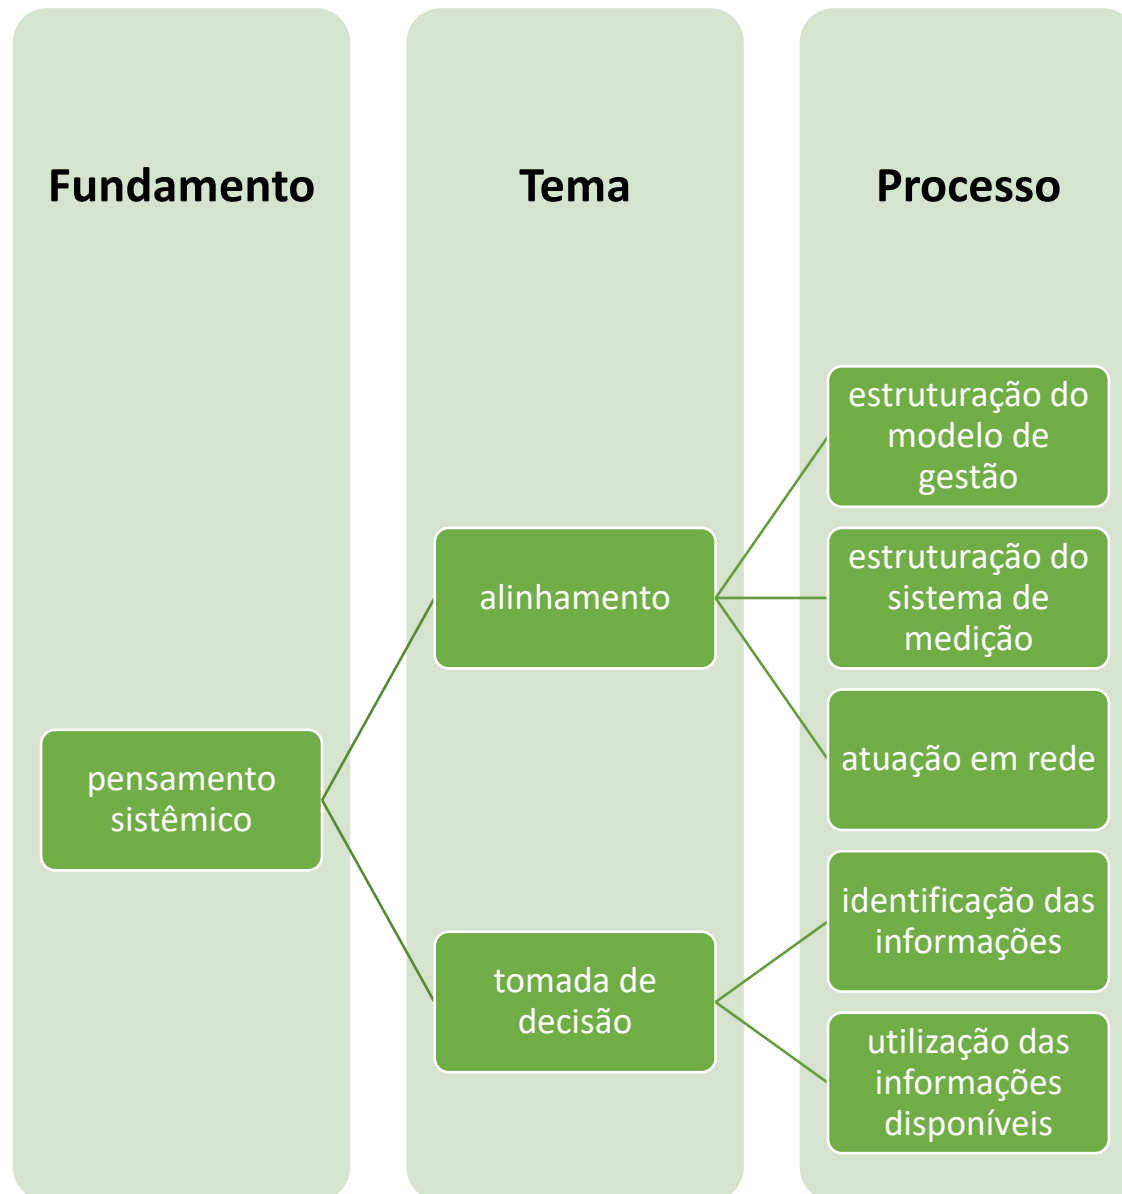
Fundamento

Tema

Processo

pensamento sistêmico

alinhamento

tomada de decisão

estruturação do modelo de gestão

estruturação do sistema de medição

atuação em rede

identificação das informações

utilização das informações disponíveis